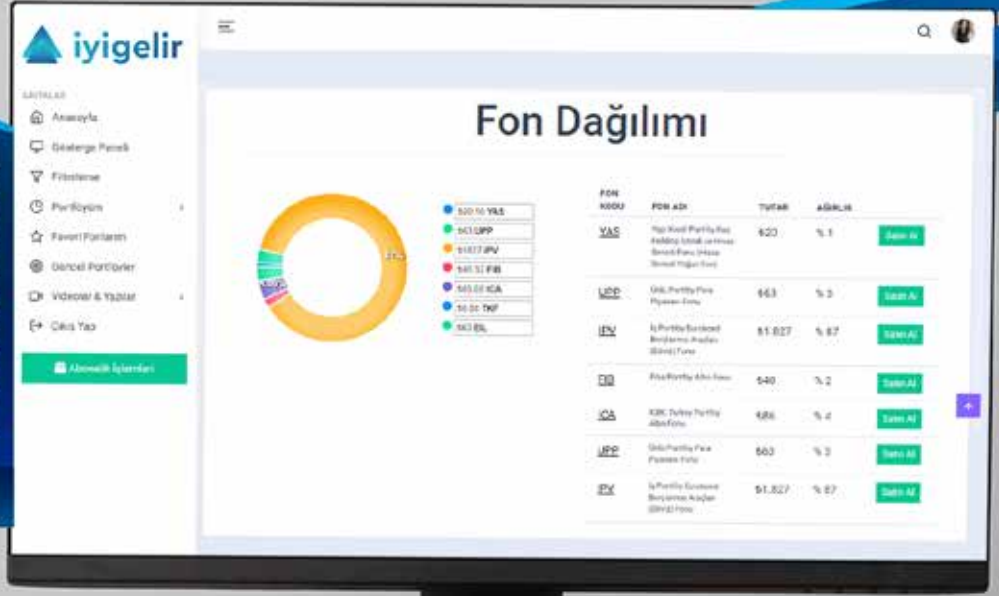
iyigelir

SAYFALAR
Anasayfa
Gösterge Paneli
Filtreleme
Portföyüm
Favori Fonlarım
Güncel Portföyler
Videolar & Yazılar
Çıkış Yap

Abonelik İşlemleri

Fon Dağılımı

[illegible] YAS
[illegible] UPP
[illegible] IPV
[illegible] FIB
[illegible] ICA
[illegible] TKF
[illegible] EIL

| FON KODU | FON ADI | TUTAR | AĞIRLIK | |
|---|---|---|---|---|
| YAS | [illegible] | 620 | % 1 | Satın Al |
| UPP | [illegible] | 663 | % 3 | Satın Al |
| IPV | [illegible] | 81.827 | % 87 | Satın Al |
| FIB | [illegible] | 540 | % 2 | Satın Al |
| ICA | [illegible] | 686 | % 4 | Satın Al |
| UPP | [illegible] | 663 | % 3 | Satın Al |
| IPV | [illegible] | 81.827 | % 87 | Satın Al |